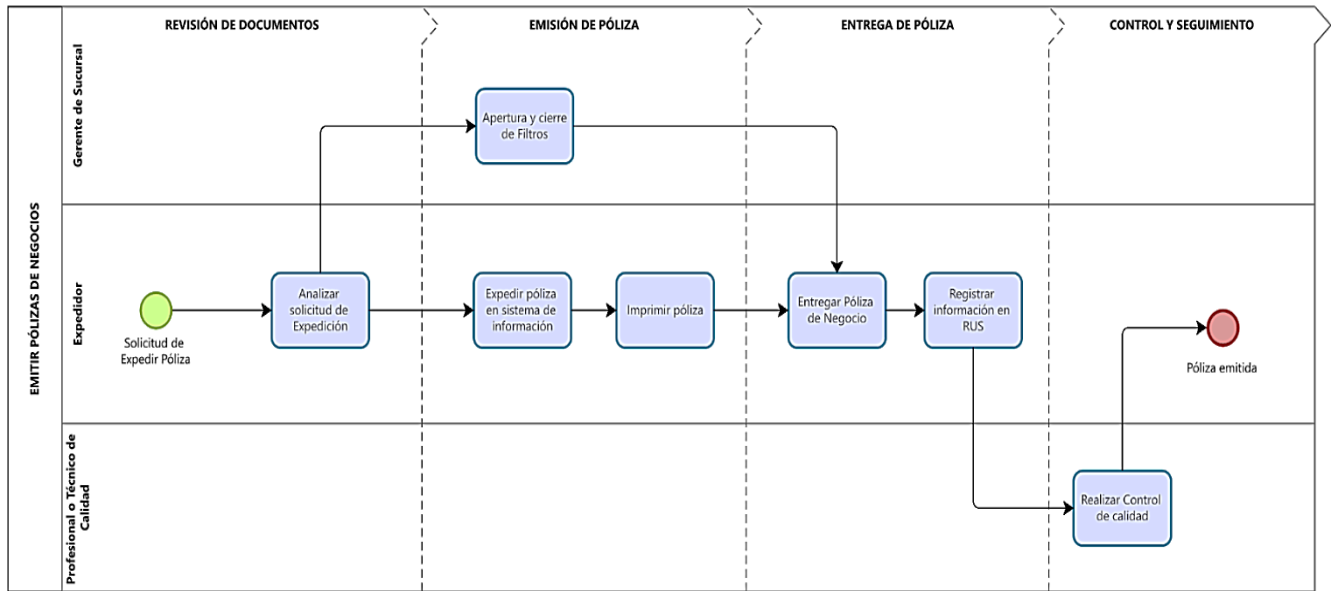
EMITIR PÓLIZAS DE NEGOCIOS

REVISIÓN DE DOCUMENTOS

EMISIÓN DE PÓLIZA

ENTREGA DE PÓLIZA

CONTROL Y SEGUIMIENTO

Gerente de Sucursal

Expedidor

Profesional o Técnico de Calidad

Apertura y cierre de Filtros

Solicitud de Expedir Póliza

Analizar solicitud de Expedición

Expedir póliza en sistema de información

Imprimir póliza

Entregar Póliza de Negocio

Registrar información en RUS

Póliza emitida

Realizar Control de calidad